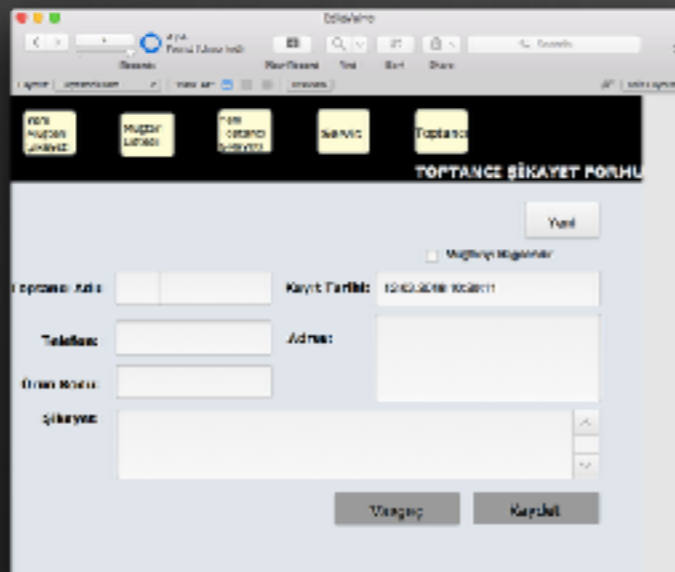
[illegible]

Records

New Record   Find   Sort   Share

Search

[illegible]

Yeni Müşteri Şikayeti

Müşteri Listesi

Yeni Toptancı Şikayeti

Servis

Toptancı

TOPTANCI ŞİKAYET FORMU

Yeni

Müşteriye Bilgilendir

Toptancı Adı:

Kayıt Tarihi:

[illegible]

Telefon:

Adres:

Ürün Kodu:

Şikayet:

Vazgeç

Kaydet